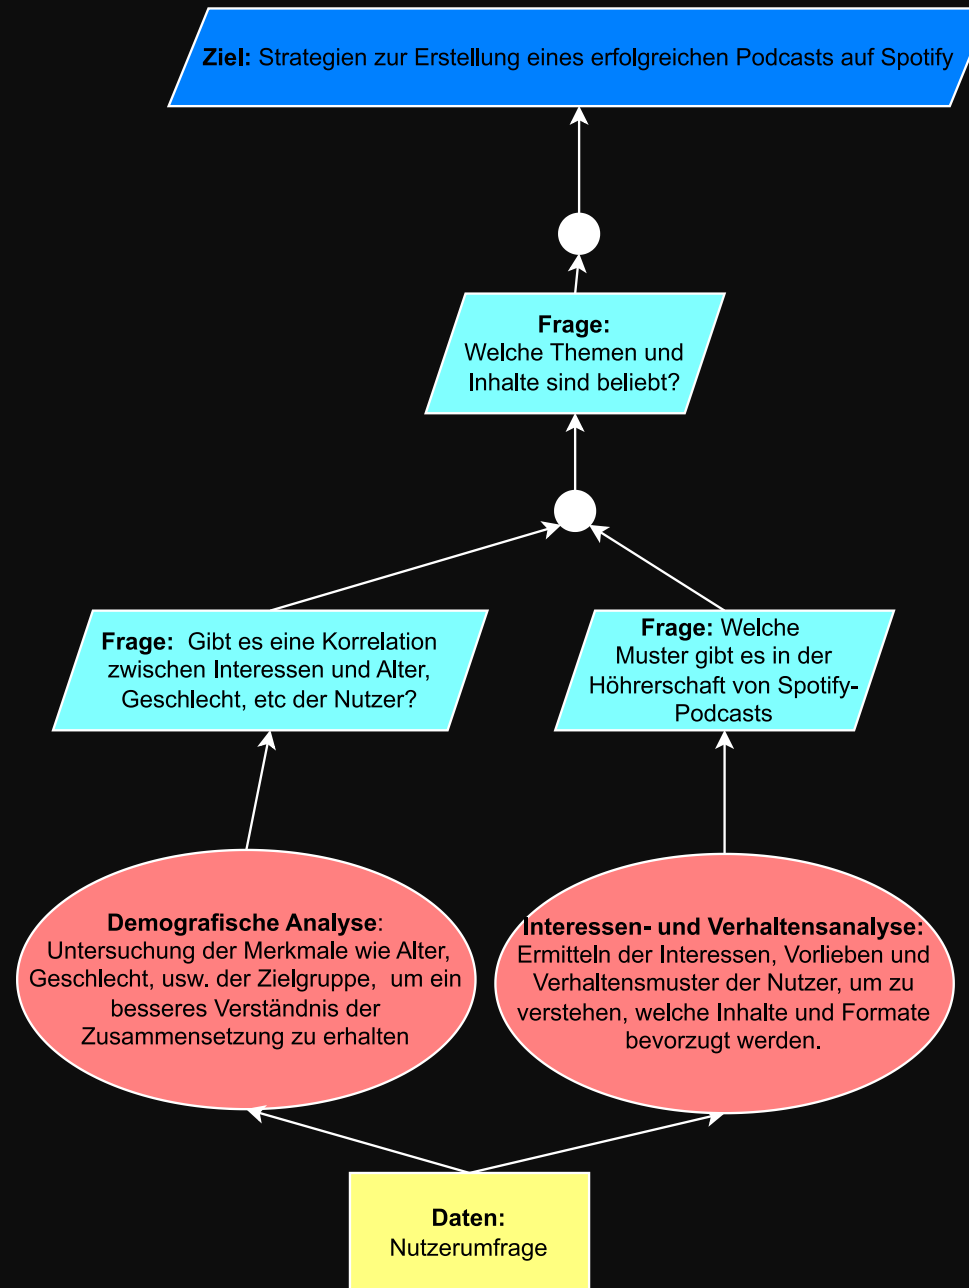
**Ziel:** Strategien zur Erstellung eines erfolgreichen Podcasts auf Spotify

**Frage:**
Welche Themen und Inhalte sind beliebt?

**Frage:** Gibt es eine Korrelation zwischen Interessen und Alter, Geschlecht, etc der Nutzer?

**Frage:** Welche Muster gibt es in der Höhrerschaft von Spotify-Podcasts

**Demografische Analyse**: Untersuchung der Merkmale wie Alter, Geschlecht, usw. der Zielgruppe, um ein besseres Verständnis der Zusammensetzung zu erhalten

**Interessen- und Verhaltensanalyse:** Ermitteln der Interessen, Vorlieben und Verhaltensmuster der Nutzer, um zu verstehen, welche Inhalte und Formate bevorzugt werden.

**Daten:**
Nutzerumfrage